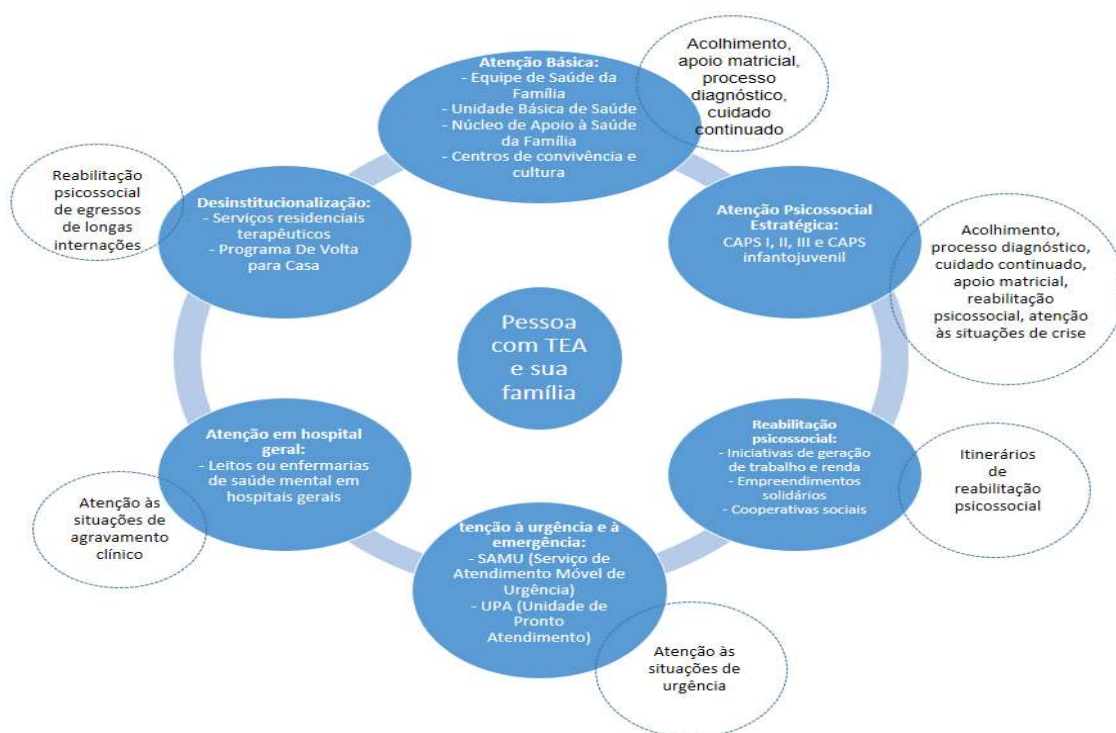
Atenção Básica:
- Equipe de Saúde da Família
- Unidade Básica de Saúde
- Núcleo de Apoio à Saúde da Família
- Centros de convivência e cultura

Acolhimento, apoio matricial, processo diagnóstico, cuidado continuado

Reabilitação psicossocial de egressos de longas internações

Desinstitucionalização:
- Serviços residenciais terapêuticos
- Programa De Volta para Casa

Atenção Psicossocial Estratégica:
CAPS I, II, III e CAPS infantojuvenil

Acolhimento, processo diagnóstico, cuidado continuado, apoio matricial, reabilitação psicossocial, atenção às situações de crise

Pessoa com TEA e sua família

Atenção em hospital geral:
- Leitos ou enfermarias de saúde mental em hospitais gerais

Reabilitação psicossocial:
- Iniciativas de geração de trabalho e renda
- Empreendimentos solidários
- Cooperativas sociais

Itinerários de reabilitação psicossocial

Atenção às situações de agravamento clínico

tenção à urgência e à emergência:
- SAMU (Serviço de Atendimento Móvel de Urgência)
- UPA (Unidade de Pronto Atendimento)

Atenção às situações de urgência